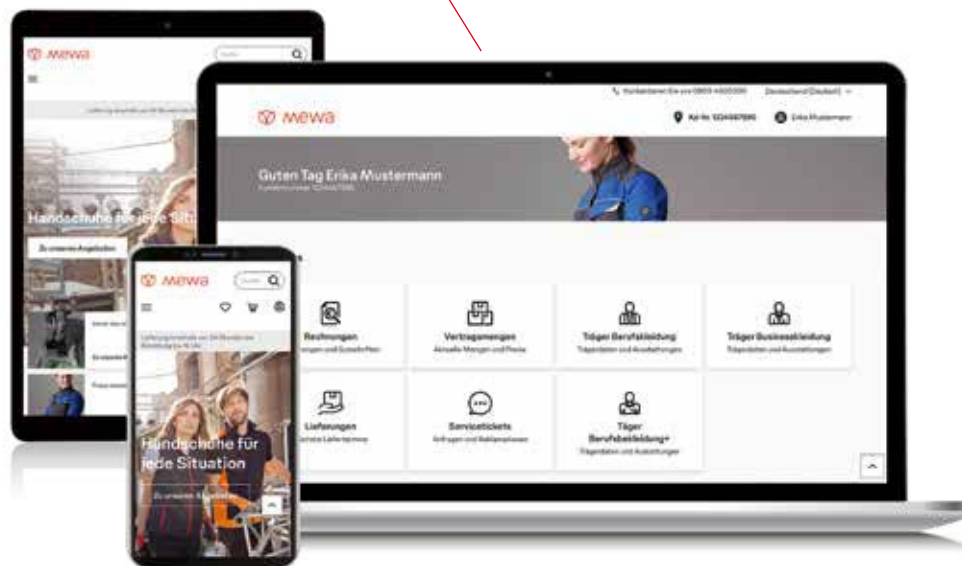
mewa

Handschuhe für jede Situation

Zu unseren Angeboten

mewa

Handschuhe für jede Situation

Zu unseren Angeboten

mewa

Kontaktieren Sie uns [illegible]

Deutschland (Deutsch)

Kd-Nr. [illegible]

Erika Mustermann

Guten Tag Erika Mustermann

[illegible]

Rechnungen

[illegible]

Vertragsmengen

Aktuelle Mengen und Preise

Träger Berufskleidung

Trägerdaten und Ausstattungen

Träger Businesskleidung

Trägerdaten und Ausstattungen

Lieferungen

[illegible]

Servicetickets

Anfragen und Reklamationen

Träger Berufsbekleidung+

Trägerdaten und Ausstattungen